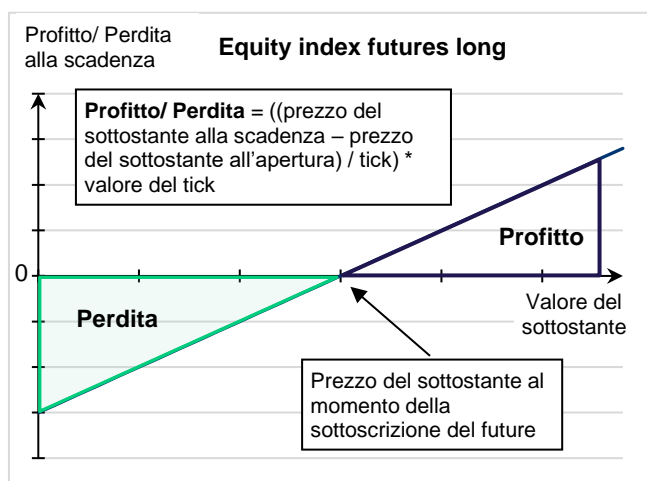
Profitto/ Perdita alla scadenza

Equity index futures long

Profitto/ Perdita = ((prezzo del sottostante alla scadenza – prezzo del sottostante all'apertura) / tick) * valore del tick

Profitto

0

Perdita

Valore del sottostante

Prezzo del sottostante al momento della sottoscrizione del future